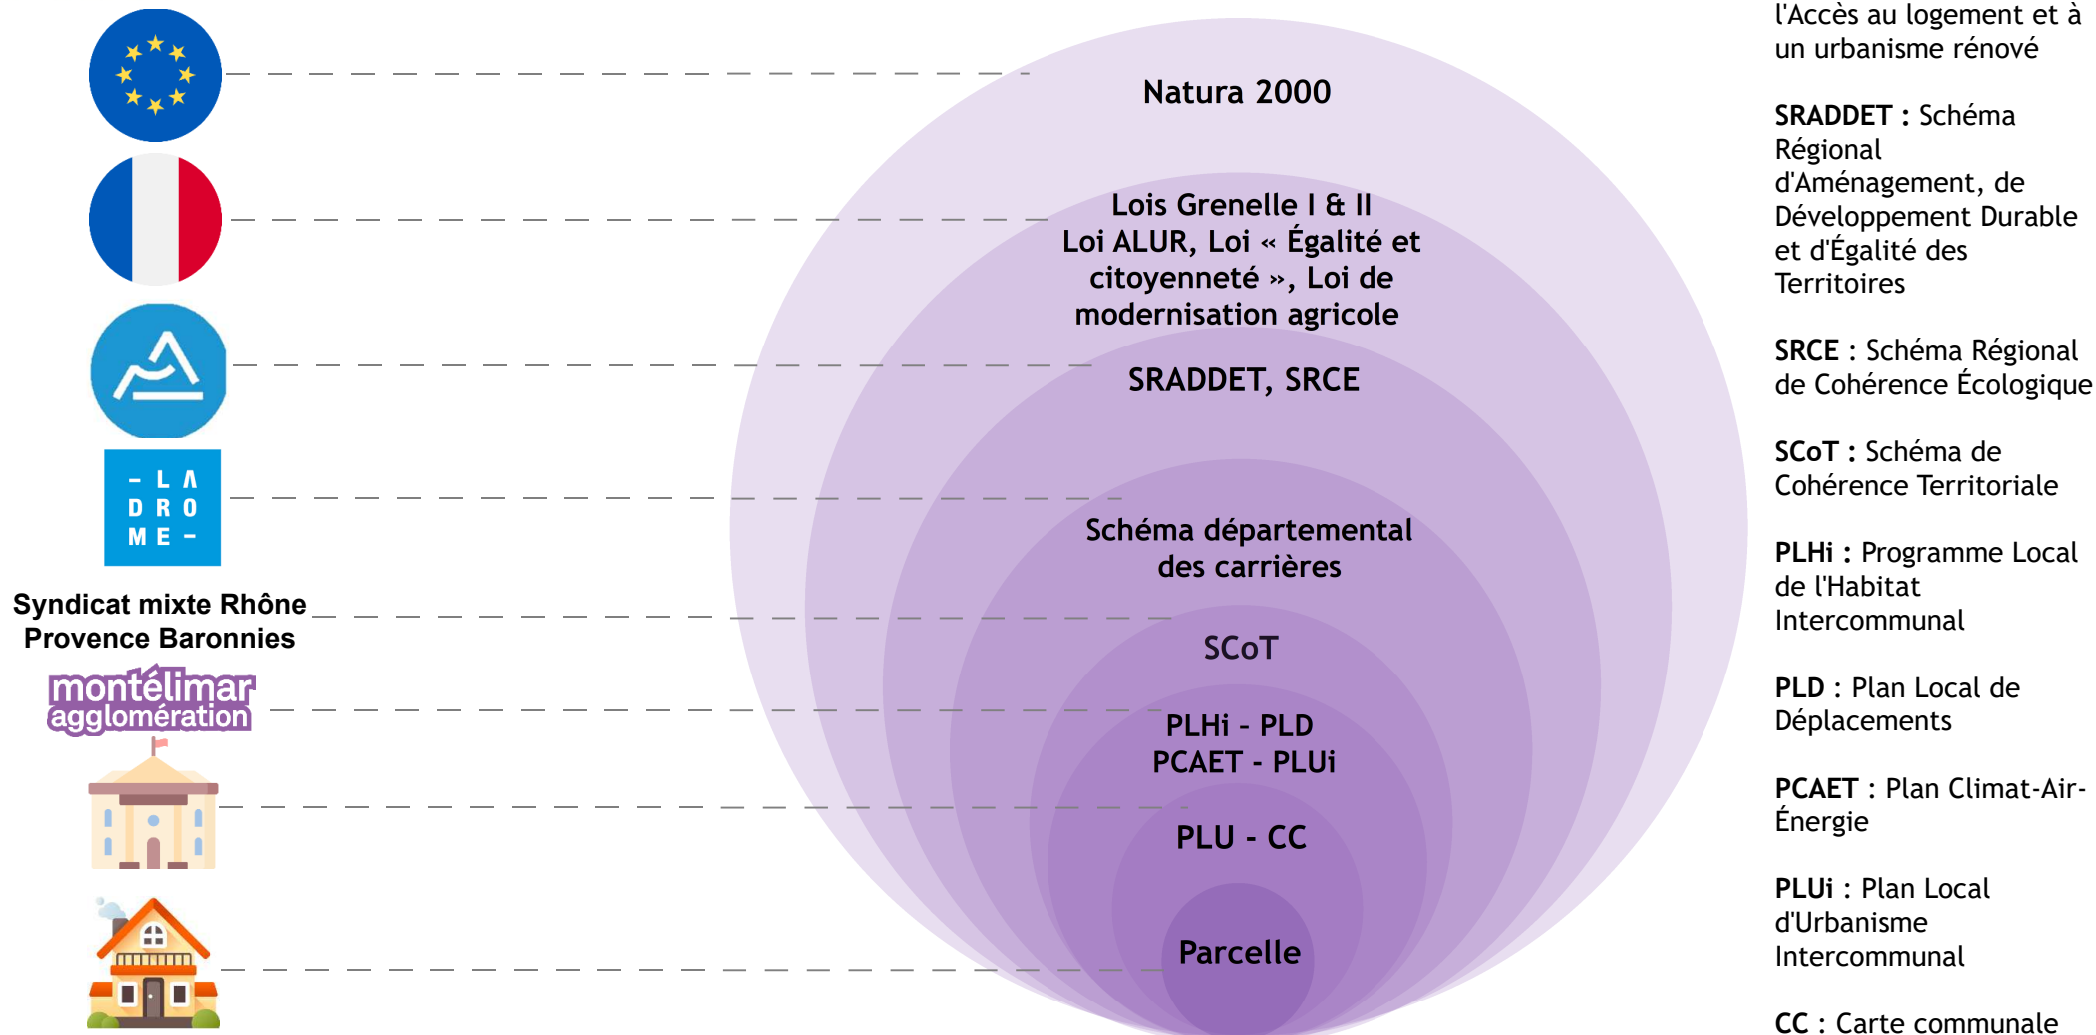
– L A
D R O
M E –

Syndicat mixte Rhône Provence Baronnies

montélimar agglomération

Natura 2000

Lois Grenelle I & II
Loi ALUR, Loi « Égalité et citoyenneté », Loi de modernisation agricole

SRADDET, SRCE

Schéma départemental des carrières

SCoT

PLHi - PLD
PCAET - PLUi

PLU - CC

Parcelle

l'Accès au logement et à un urbanisme rénové

**SRADDET** : Schéma Régional d'Aménagement, de Développement Durable et d'Égalité des Territoires

**SRCE** : Schéma Régional de Cohérence Écologique

**SCoT** : Schéma de Cohérence Territoriale

**PLHi** : Programme Local de l'Habitat Intercommunal

**PLD** : Plan Local de Déplacements

**PCAET** : Plan Climat-Air-Énergie

**PLUi** : Plan Local d'Urbanisme Intercommunal

**CC** : Carte communale